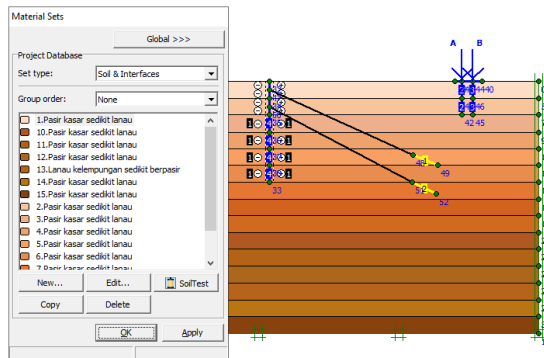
Material Sets

Global >>>

Project Database

Set type: Soil & Interfaces

Group order: None

1.Pasir kasar sedikit lanau
10.Pasir kasar sedikit lanau
11.Pasir kasar sedikit lanau
12.Pasir kasar sedikit lanau
13.Lanau kelempungan sedikit berpasir
14.Pasir kasar sedikit lanau
15.Pasir kasar sedikit lanau
2.Pasir kasar sedikit lanau
3.Pasir kasar sedikit lanau
4.Pasir kasar sedikit lanau
5.Pasir kasar sedikit lanau
6.Pasir kasar sedikit lanau
7.Pasir kasar sedikit lanau

New... Edit... SoilTest

Copy Delete

OK Apply

A B

4440

46

42 45

1

49

2

52

33